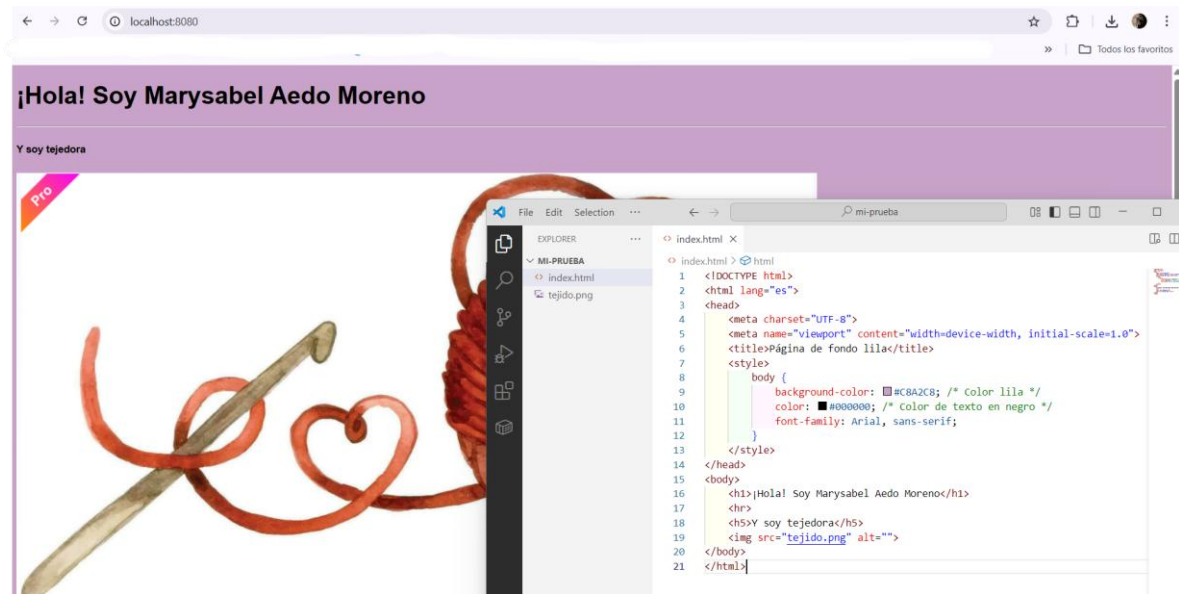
localhost:8080

» Todos los favoritos

¡Hola! Soy Marysabel Aedo Moreno

Y soy tejedora

Pro

File Edit Selection ···

mi-prueba

EXPLORER ···

MI-PRUEBA

index.html

tejido.png

index.html ×

index.html > html

1 <!DOCTYPE html>
2 <html lang="es">
3 <head>
4 <meta charset="UTF-8">
5 <meta name="viewport" content="width=device-width, initial-scale=1.0">
6 <title>Página de fondo lila</title>
7 <style>
8 body {
9 background-color: #C8A2C8; /* Color lila */
10 color: #000000; /* Color de texto en negro */
11 font-family: Arial, sans-serif;
12 }
13 </style>
14 </head>
15 <body>
16 <h1>¡Hola! Soy Marysabel Aedo Moreno</h1>
17 <hr>
18 <h5>Y soy tejedora</h5>
19 <img src="tejido.png" alt="">
20 </body>
21 </html>